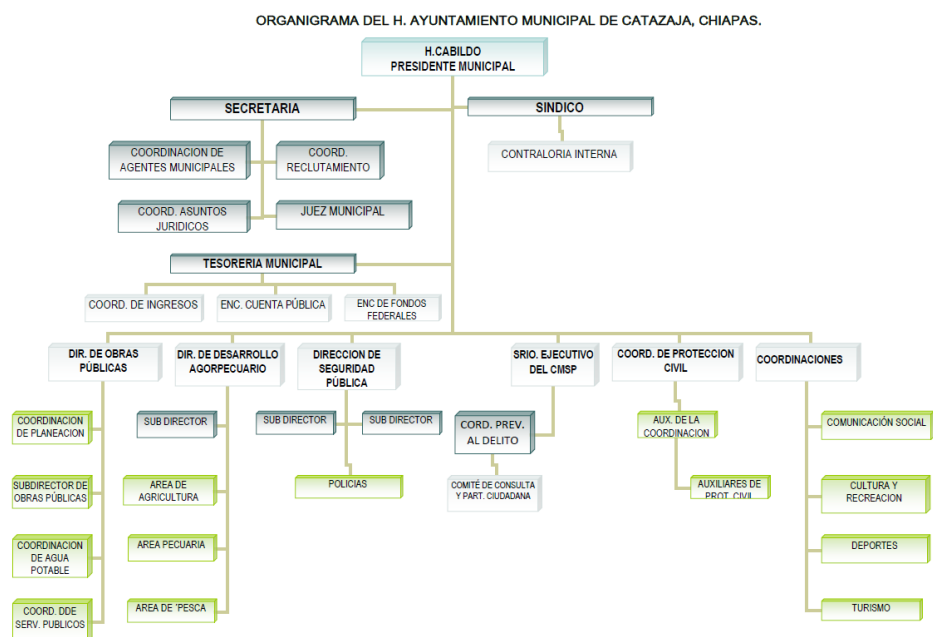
ORGANIGRAMA DEL H. AYUNTAMIENTO MUNICIPAL DE CATAZAJA, CHIAPAS.

H.CABILDO
PRESIDENTE MUNICIPAL

SECRETARIA

SINDICO

COORDINACION DE AGENTES MUNICIPALES

COORD. RECLUTAMIENTO

CONTRALORIA INTERNA

COORD. ASUNTOS JURIDICOS

JUEZ MUNICIPAL

TESORERIA MUNICIPAL

COORD. DE INGRESOS

ENC. CUENTA PÚBLICA

ENC DE FONDOS FEDERALES

DIR. DE OBRAS PÚBLICAS

DIR. DE DESARROLLO AGORPECUARIO

DIRECCION DE SEGURIDAD PÚBLICA

SRIO. EJECUTIVO DEL CMSP

COORD. DE PROTECCION CIVIL

COORDINACIONES

COORDINACION DE PLANEACION

SUB DIRECTOR

SUB DIRECTOR

SUB DIRECTOR

CORD. PREV. AL DELITO

AUX. DE LA COORDINACION

COMUNICACIÓN SOCIAL

SUBDIRECTOR DE OBRAS PÚBLICAS

AREA DE AGRICULTURA

POLICIAS

COMITÉ DE CONSULTA Y PART. CIUDADANA

AUXILIARES DE PROT. CIVIL

CULTURA Y RECREACION

COORDINACION DE AGUA POTABLE

AREA PECUARIA

DEPORTES

COORD. DDE SERV. PUBLICOS

AREA DE 'PESCA

TURISMO